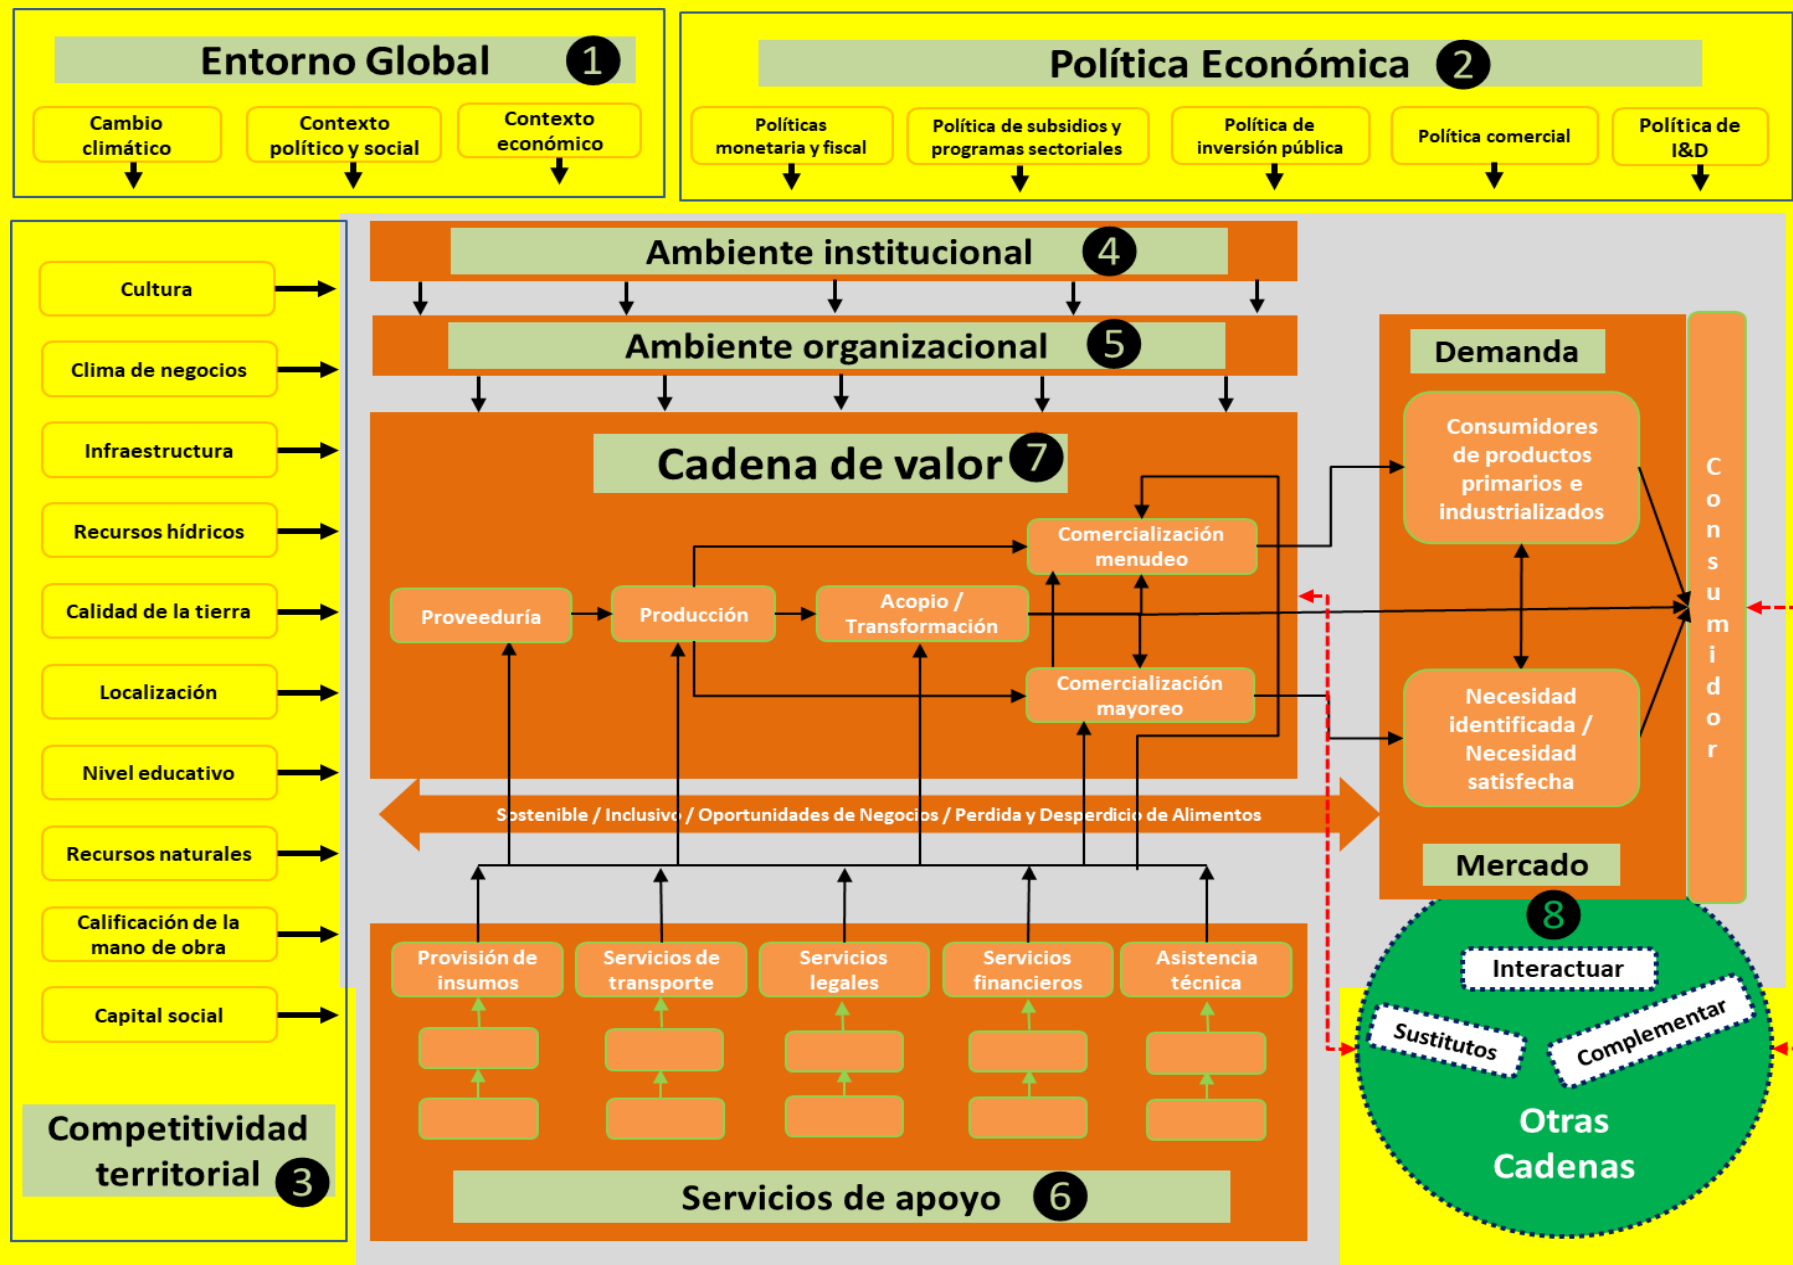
Entorno Global 1

Cambio climático

Contexto político y social

Contexto económico

Política Económica 2

Políticas monetaria y fiscal

Política de subsidios y programas sectoriales

Política de inversión pública

Política comercial

Política de I&D

Cultura

Clima de negocios

Infraestructura

Recursos hídricos

Calidad de la tierra

Localización

Nivel educativo

Recursos naturales

Calificación de la mano de obra

Capital social

Competitividad territorial 3

Ambiente institucional 4

Ambiente organizacional 5

Cadena de valor 7

Proveeduría

Producción

Acopio / Transformación

Comercialización menudeo

Comercialización mayoreo

Sostenible / Inclusivo / Oportunidades de Negocios / Perdida y Desperdicio de Alimentos

Provisión de insumos

Servicios de transporte

Servicios legales

Servicios financieros

Asistencia técnica

Servicios de apoyo 6

Demanda

Consumidores de productos primarios e industrializados

Necesidad identificada / Necesidad satisfecha

Mercado

Consumidor

8

Interactuar

Sustitutos

Complementar

Otras Cadenas